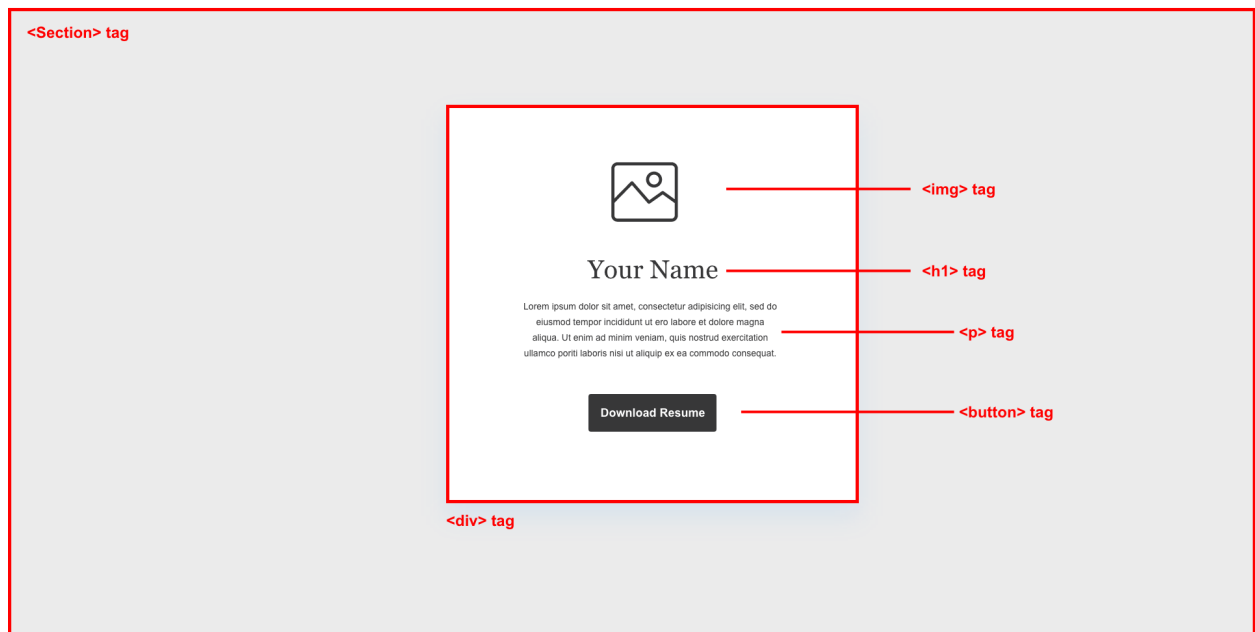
<Section> tag

<img> tag

Your Name

<h1> tag

Lorem ipsum dolor sit amet, consectetur adipisicing elit, sed do eiusmod tempor incididunt ut ero labore et dolore magna aliqua. Ut enim ad minim veniam, quis nostrud exercitation ullamco poriti laboris nisi ut aliquip ex ea commodo consequat.

<p> tag

Download Resume

<button> tag

<div> tag